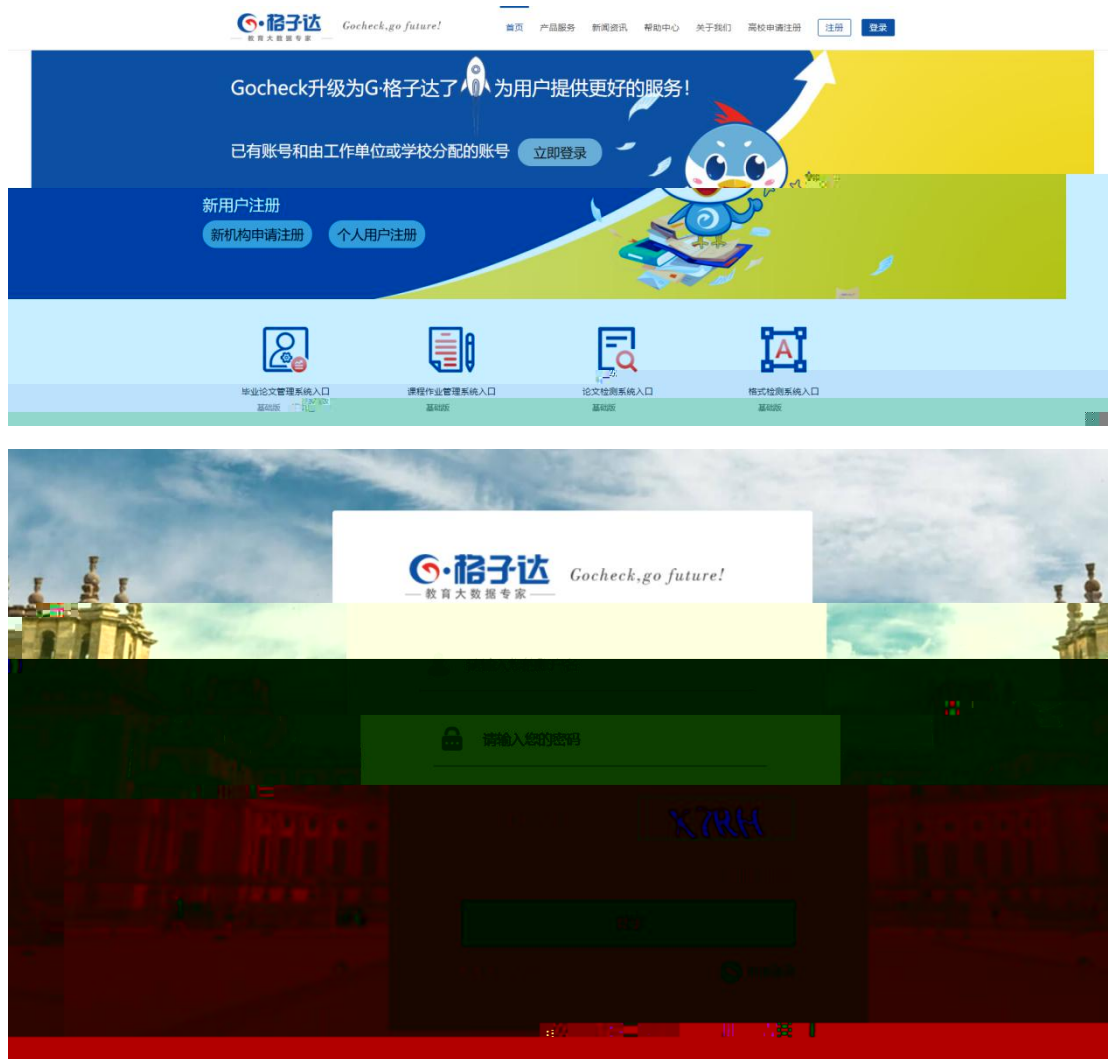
G·格子达
教育大数据专家
Gocheck,go future!

首页 产品服务 新闻资讯 帮助中心 关于我们 高校申请注册 注册 登录

Gocheck升级为G·格子达了 为用户提供更好的服务！

已有账号和由工作单位或学校分配的账号 立即登录

新用户注册
新机构申请注册 个人用户注册

毕业论文管理系统入口
基础版

课程作业管理系统入口
基础版

论文检测系统入口
基础版

格式检测系统入口
基础版

G·格子达
— 教育大数据专家 —
Gocheck,go future!

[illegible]

请输入您的密码

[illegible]

X7RH

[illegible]

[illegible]

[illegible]